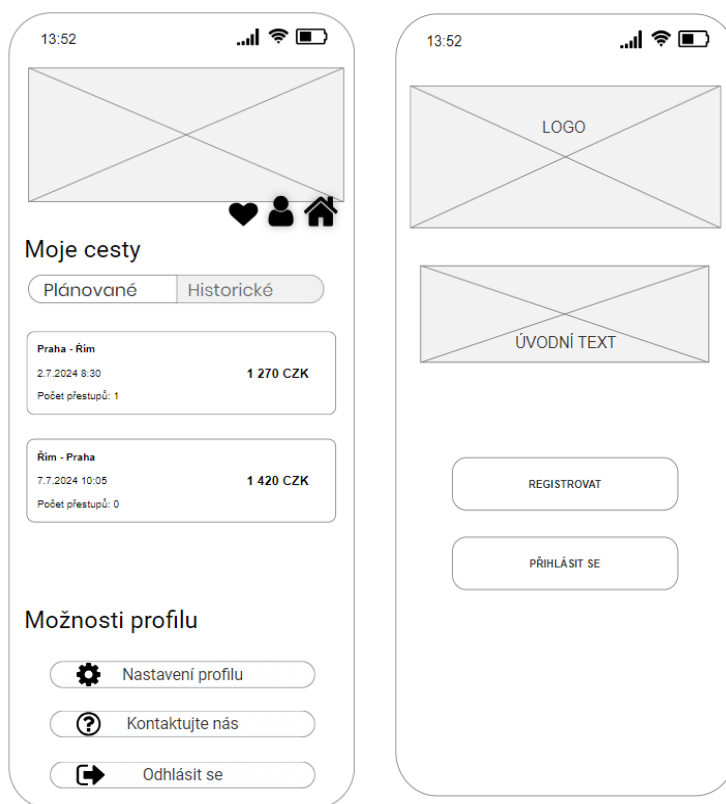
13:52

Moje cesty

Plánované Historické

Praha - Řím
2.7.2024 8:30
1 270 CZK
Počet přestupů: 1

Řím - Praha
7.7.2024 10:05
1 420 CZK
Počet přestupů: 0

Možnosti profilu

Nastavení profilu

Kontaktujte nás

Odhlásit se

13:52

LOGO

ÚVODNÍ TEXT

REGISTROVAT

PŘIHLÁSIT SE